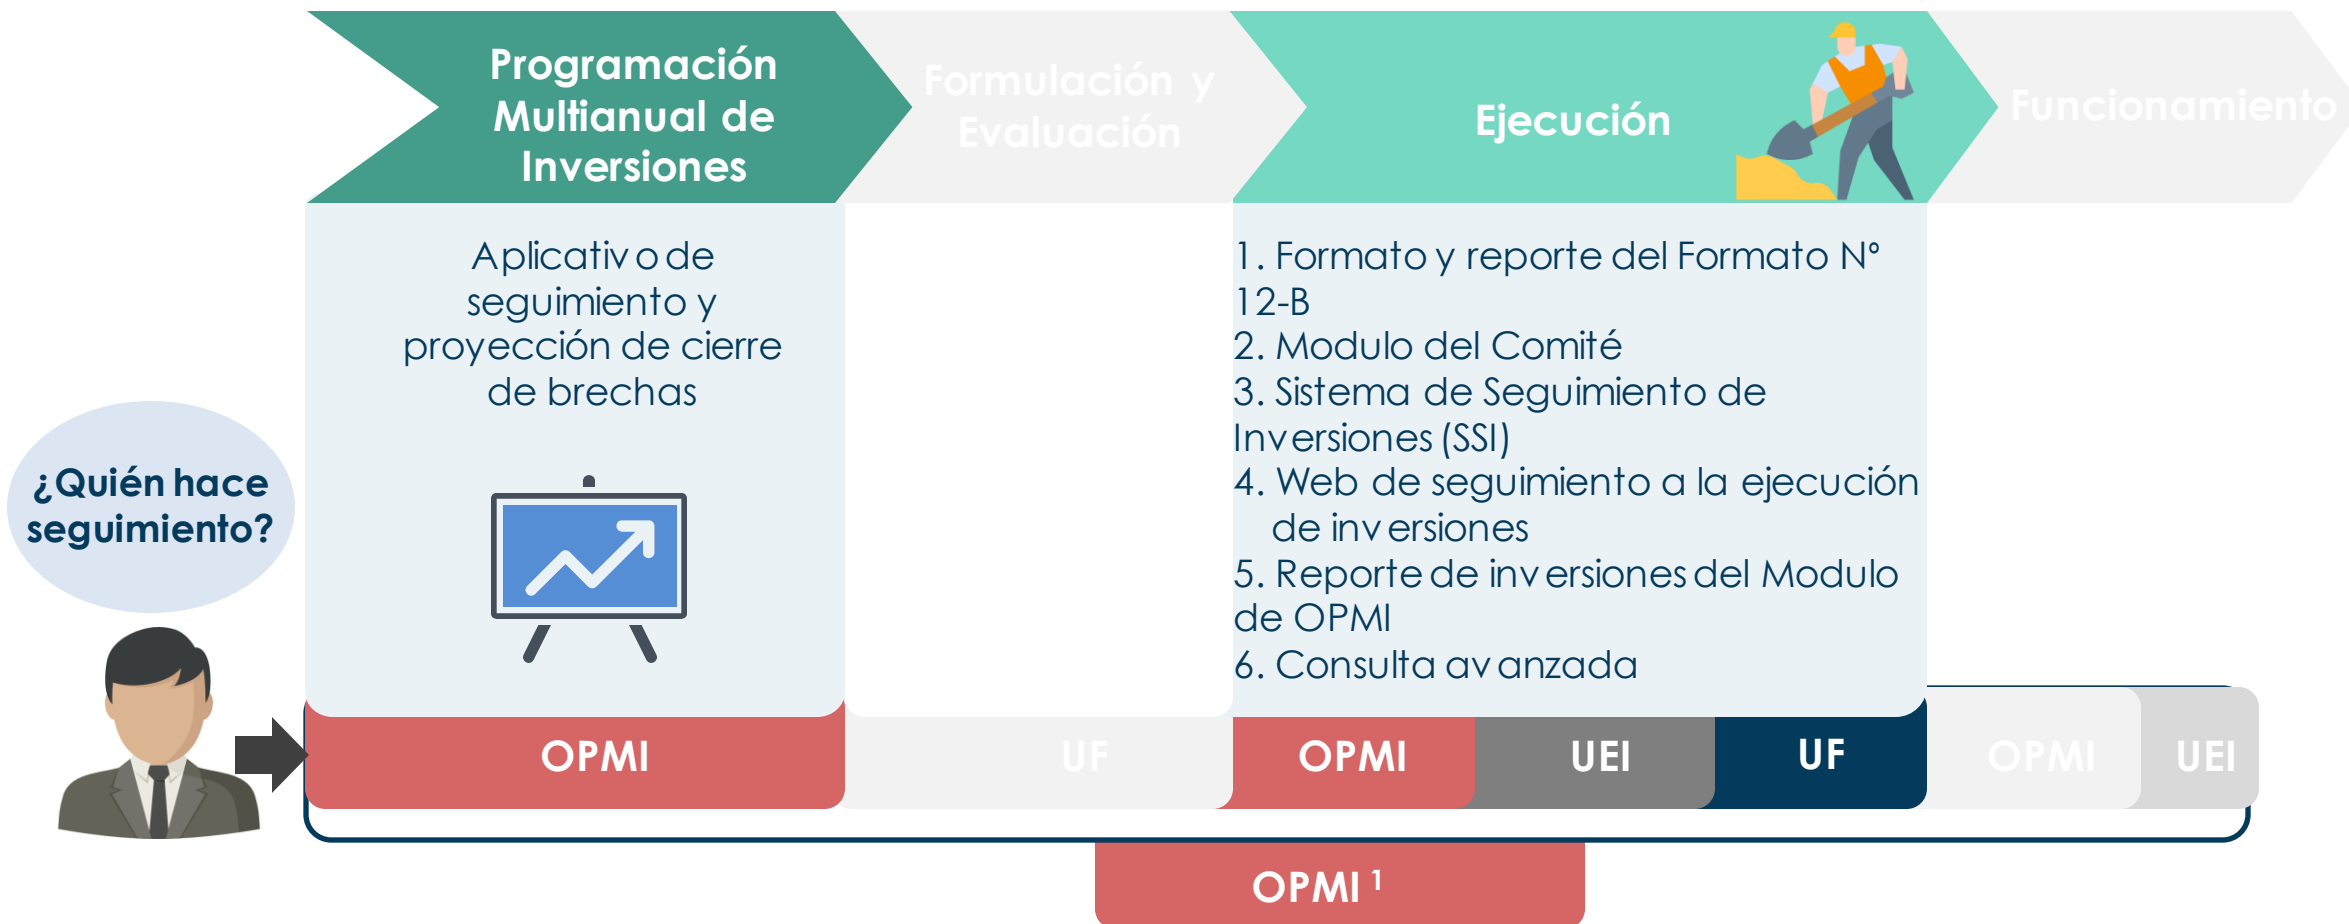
Programación Multianual de Inversiones

Formulación y Evaluación

Ejecución

Funcionamiento

Aplicativo de seguimiento y proyección de cierre de brechas

1. Formato y reporte del Formato N° 12-B
2. Modulo del Comité
3. Sistema de Seguimiento de Inversiones (SSI)
4. Web de seguimiento a la ejecución de inversiones
5. Reporte de inversiones del Modulo de OPMI
6. Consulta avanzada

¿Quién hace seguimiento?

OPMI

UF

OPMI

UEI

UF

OPMI

UEI

OPMI $^1$